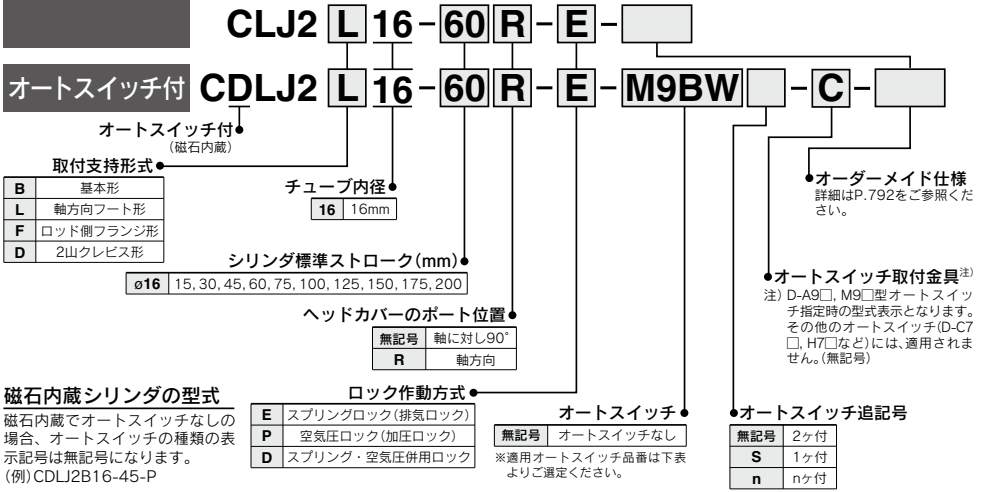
CLJ2 L 16 - 60 R - E -

オートスイッチ付 CDLJ2 L 16 - 60 R - E - M9BW - C -

オートスイッチ付
(磁石内蔵)

取付支持形式

| B | 基本形 |
|---|---|
| L | 軸方向フート形 |
| F | ロッド側フランジ形 |
| D | 2山クレビス形 |

チューブ内径

| 16 | 16mm |
|---|---|

シリンダ標準ストローク(mm)

| ø16 | 15, 30, 45, 60, 75, 100, 125, 150, 175, 200 |
|---|---|

ヘッドカバーのポート位置

| 無記号 | 軸に対し90° |
|---|---|
| R | 軸方向 |

磁石内蔵シリンダの型式
磁石内蔵でオートスイッチなしの場合、オートスイッチの種類の表示記号は無記号になります。
(例)CDLJ2B16-45-P

ロック作動方式

| E | スプリングロック(排気ロック) |
|---|---|
| P | 空気圧ロック(加圧ロック) |
| D | スプリング・空気圧併用ロック |

オートスイッチ

| 無記号 | オートスイッチなし |
|---|---|

※適用オートスイッチ品番は下表よりご選定ください。

オーダーメイド仕様
詳細はP.792をご参照ください。

オートスイッチ取付金具注)
注) D-A9□, M9□型オートスイッチ指定時の型式表示となります。その他のオートスイッチ(D-C7□, H7□など)には、適用されません。(無記号)

オートスイッチ追記号

| 無記号 | 2ヶ付 |
|---|---|
| S | 1ヶ付 |
| n | nヶ付 |